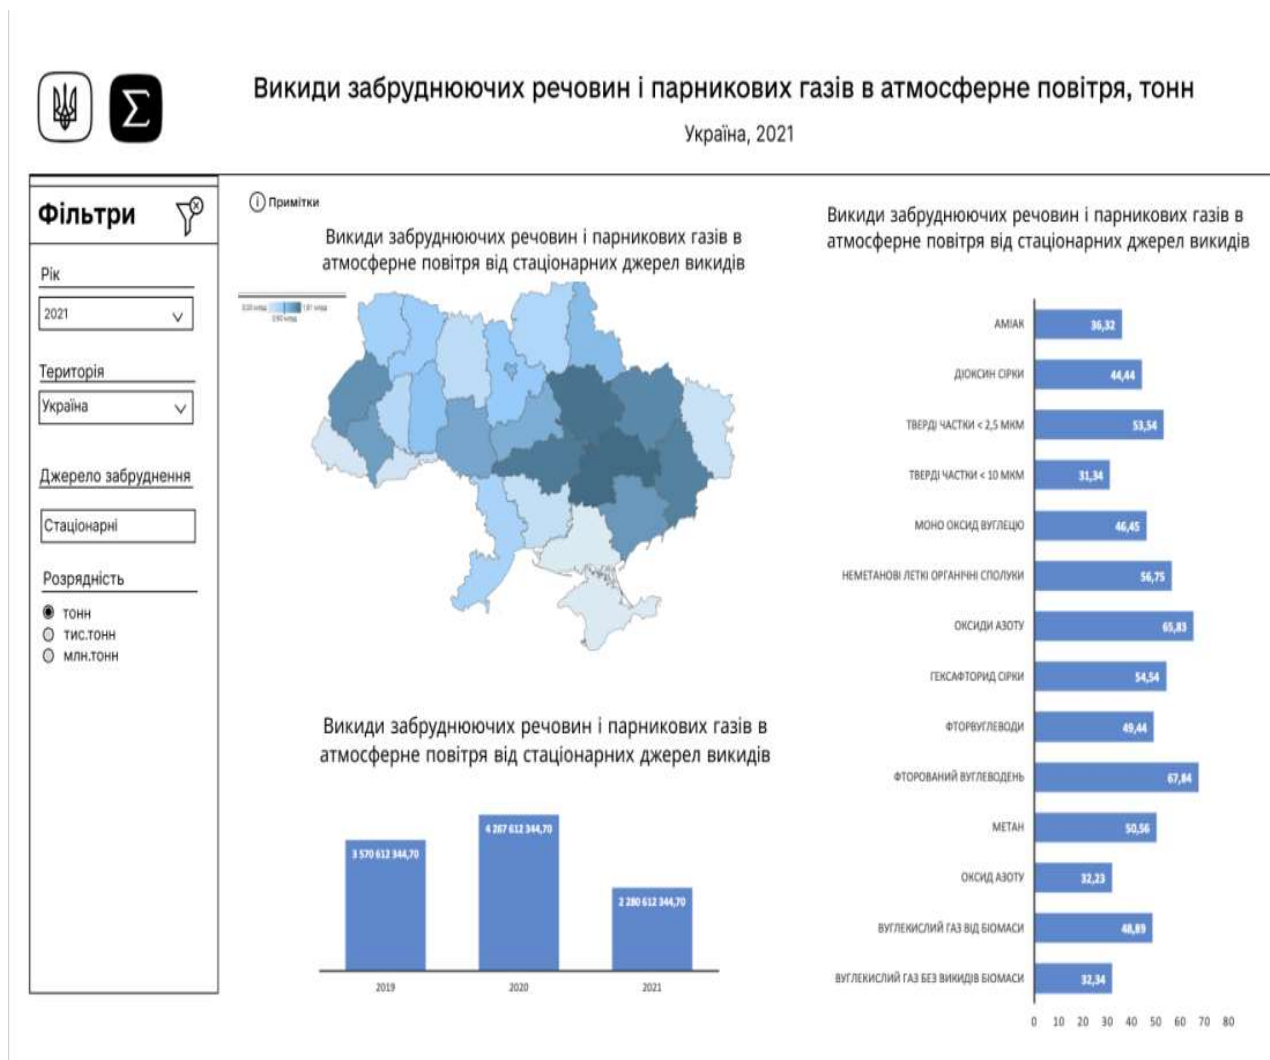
Викиди забруднюючих речовин і парникових газів в атмосферне повітря, тонн

Україна, 2021

Фільтри

Рік

2021

Територія

Україна

Джерело забруднення

Стаціонарні

Розрядність

тонн
тис.тонн
млн.тонн

Примітки

Викиди забруднюючих речовин і парникових газів в атмосферне повітря від стаціонарних джерел викидів

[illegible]

Викиди забруднюючих речовин і парникових газів в атмосферне повітря від стаціонарних джерел викидів

| | |
|---|---|
| 2019 | 3 570 612 344,70 |
| 2020 | 4 267 612 344,70 |
| 2021 | 2 280 612 344,70 |

Викиди забруднюючих речовин і парникових газів в атмосферне повітря від стаціонарних джерел викидів

| | |
|---|---|
| АМІАК | 36,32 |
| ДІОКСИН СІРКИ | 44,44 |
| ТВЕРДІ ЧАСТКИ < 2,5 МКМ | 53,54 |
| ТВЕРДІ ЧАСТКИ < 10 МКМ | 31,34 |
| МОНО ОКСИД ВУГЛЕЦЮ | 46,45 |
| НЕМЕТАНОВІ ЛЕТКІ ОРГАНІЧНІ СПОЛУКИ | 56,75 |
| ОКСИДИ АЗОТУ | 65,83 |
| ГЕКСАФТОРИД СІРКИ | 54,54 |
| ФТОРВУГЛЕВОДИ | 49,44 |
| ФТОРОВАНИЙ ВУГЛЕВОДЕНЬ | 67,84 |
| МЕТАН | 50,56 |
| ОКСИД АЗОТУ | 32,23 |
| ВУГЛЕКИСЛИЙ ГАЗ ВІД БІОМАСИ | 48,89 |
| ВУГЛЕКИСЛИЙ ГАЗ БЕЗ ВИКИДІВ БІОМАСИ | 32,34 |

0 10 20 30 40 50 60 70 80